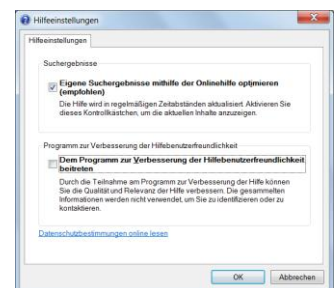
Hilfeeinstellungen

Hilfeeinstellungen

Suchergebnisse

Eigene Suchergebnisse mithilfe der Onlinehilfe optimieren (empfohlen)

Die Hilfe wird in regelmäßigen Zeitabständen aktualisiert. Aktivieren Sie dieses Kontrollkästchen, um die aktuellen Inhalte anzuzeigen.

Programm zur Verbesserung der Hilfebenutzerfreundlichkeit

Dem Programm zur Verbesserung der Hilfebenutzerfreundlichkeit beitreten

Durch die Teilnahme am Programm zur Verbesserung der Hilfe können Sie die Qualität und Relevanz der Hilfe verbessern. Die gesammelten Informationen werden nicht verwendet, um Sie zu identifizieren oder zu kontaktieren.

Datenschutzbestimmungen online lesen

OK

Abbrechen